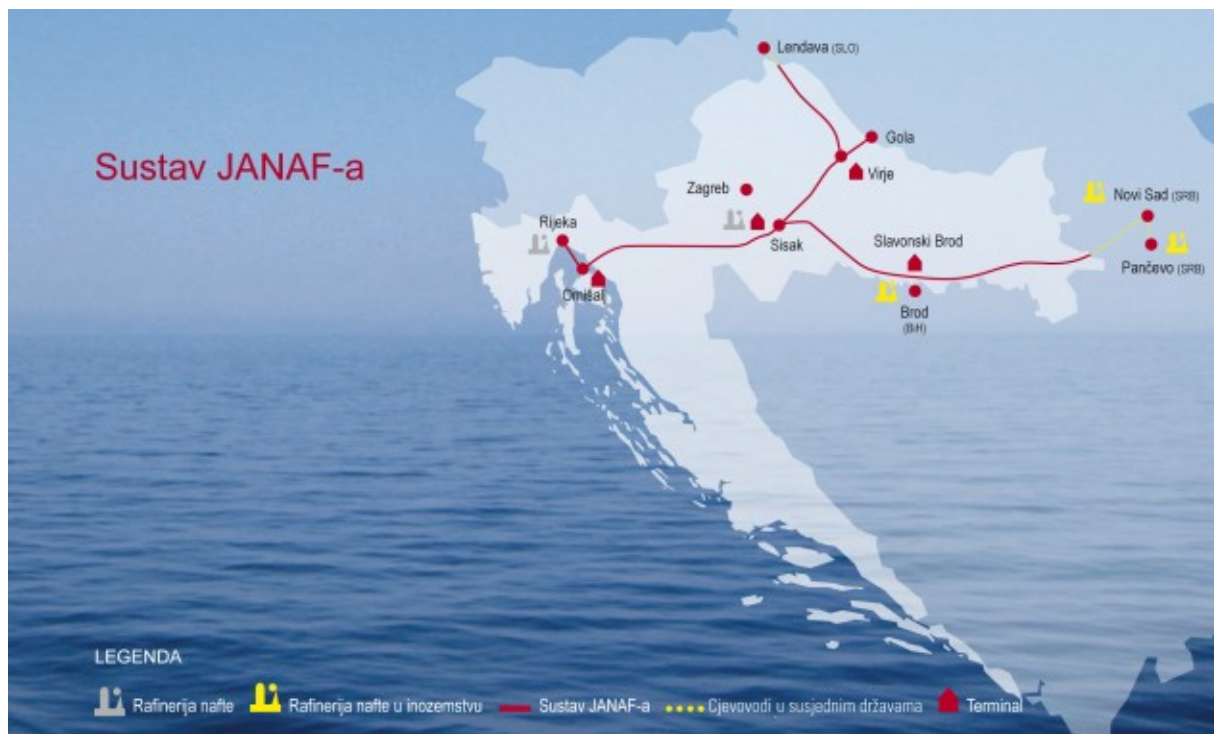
Sustav JANAF-a

Lendava (SLO)
Gola
Virje
Zagreb
Novi Sad (SRB)
Rijeka
Sisak
Slavonski Brod
Pančevo (SRB)
Omišalj
Brod (BiH)

LEGENDA
Rafinerija nafte
Rafinerija nafte u inozemstvu
Sustav JANAF-a
Cjevovodi u susjednim državama
Terminal